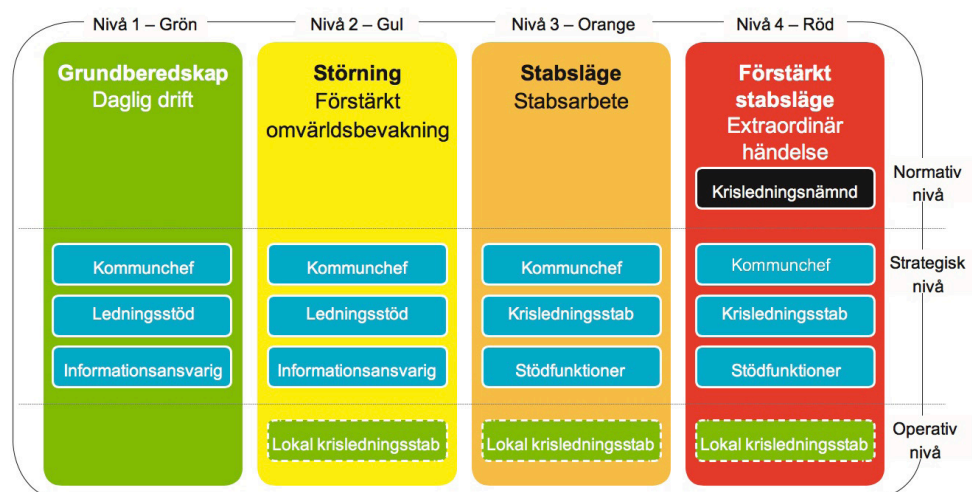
Nivå 1 – Grön

Grundberedskap
Daglig drift

Kommunchef

Ledningsstöd

Informationsansvarig

Nivå 2 – Gul

Störning
Förstärkt omvärldsbevakning

Kommunchef

Ledningsstöd

Informationsansvarig

Lokal krisledningsstab

Nivå 3 – Orange

Stabsläge
Stabsarbete

Kommunchef

Krisledningsstab

Stödfunktioner

Lokal krisledningsstab

Nivå 4 – Röd

Förstärkt stabsläge
Extraordinär händelse

Krisledningsnämnd

Kommunchef

Krisledningsstab

Stödfunktioner

Lokal krisledningsstab

Normativ nivå

Strategisk nivå

Operativ nivå